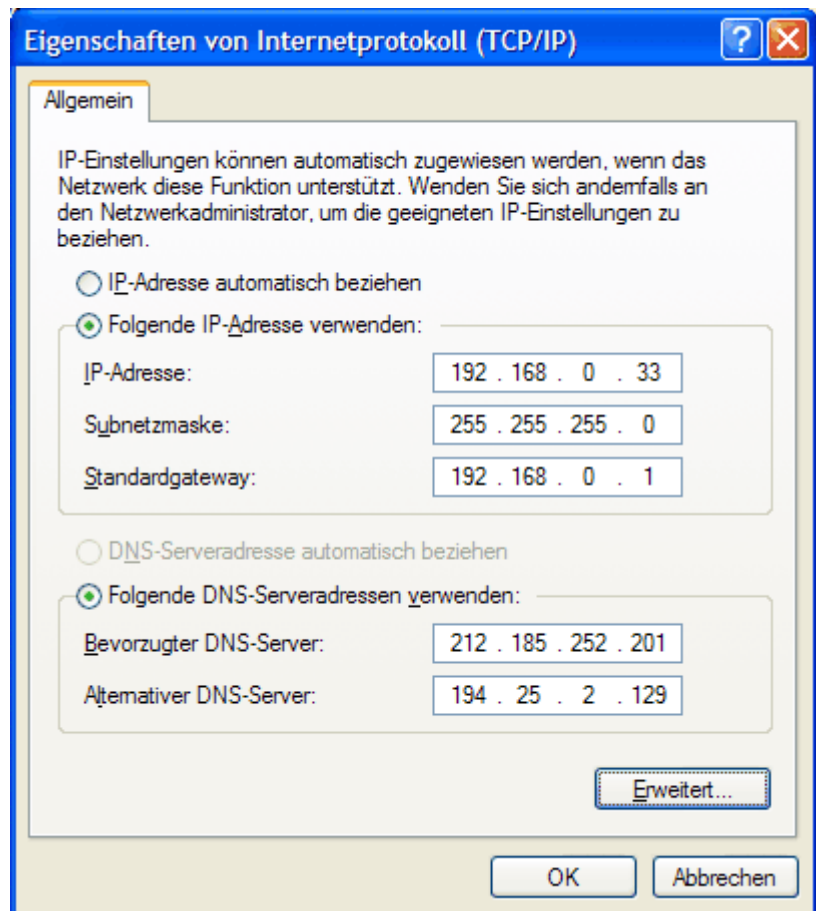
Eigenschaften von Internetprotokoll (TCP/IP)

Allgemein

IP-Einstellungen können automatisch zugewiesen werden, wenn das Netzwerk diese Funktion unterstützt. Wenden Sie sich andernfalls an den Netzwerkadministrator, um die geeigneten IP-Einstellungen zu beziehen.

IP-Adresse automatisch beziehen

Folgende IP-Adresse verwenden:

IP-Adresse: 192 . 168 . 0 . 33

Subnetzmaske: 255 . 255 . 255 . 0

Standardgateway: 192 . 168 . 0 . 1

DNS-Serveradresse automatisch beziehen

Folgende DNS-Serveradressen verwenden:

Bevorzugter DNS-Server: 212 . 185 . 252 . 201

Alternativer DNS-Server: 194 . 25 . 2 . 129

Erweitert...

OK

Abbrechen